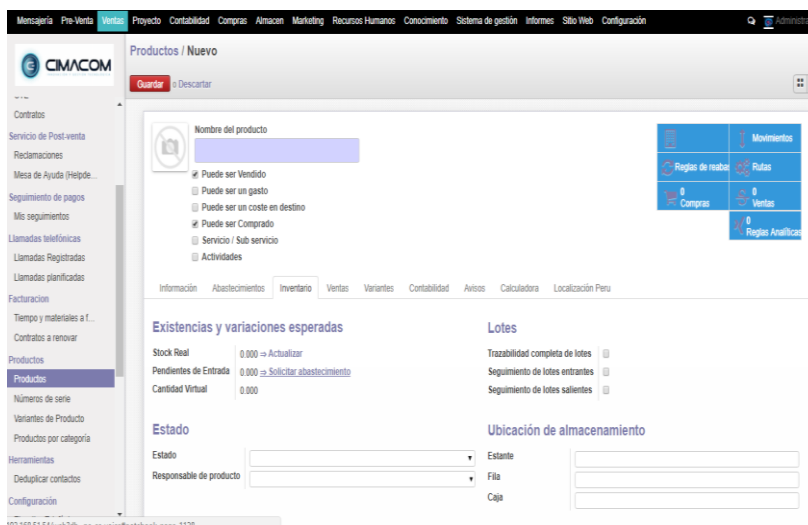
Mensajería Pre-Venta Ventas Proyecto Contabilidad Compras Almacen Marketing Recursos Humanos Conocimiento Sistema de gestión Informes Sitio Web Configuración

Administ

CIMACOM

Productos / Nuevo

Guardar o Descartar

Contratos
Servicio de Post-venta
Reclamaciones
Mesa de Ayuda (Helpde...
Seguimiento de pagos
Mis seguimientos
Llamadas telefónicas
Llamadas Registradas
Llamadas planificadas
Facturacion
Tiempo y materiales a f...
Contratos a renovar
Productos
Productos
Números de serie
Variantes de Producto
Productos por categoría
Herramientas
Deduplicar contactos
Configuración

Nombre del producto

Puede ser Vendido
Puede ser un gasto
Puede ser un coste en destino
Puede ser Comprado
Servicio / Sub servicio
Actividades

Movimientos
Reglas de reaba
Rutas
0 Compras
0 Ventas
0 Reglas Analíticas

Información Abastecimientos Inventario Ventas Variantes Contabilidad Avisos Calculadora Localización Peru

Existencias y variaciones esperadas

Stock Real 0.000 ⇒ Actualizar
Pendientes de Entrada 0.000 ⇒ Solicitar abastecimiento
Cantidad Virtual 0.000

Lotes

Trazabilidad completa de lotes
Seguimiento de lotes entrantes
Seguimiento de lotes salientes

Estado

Estado
Responsable de producto

Ubicación de almacenamiento

Estante
Fila
Caja

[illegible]